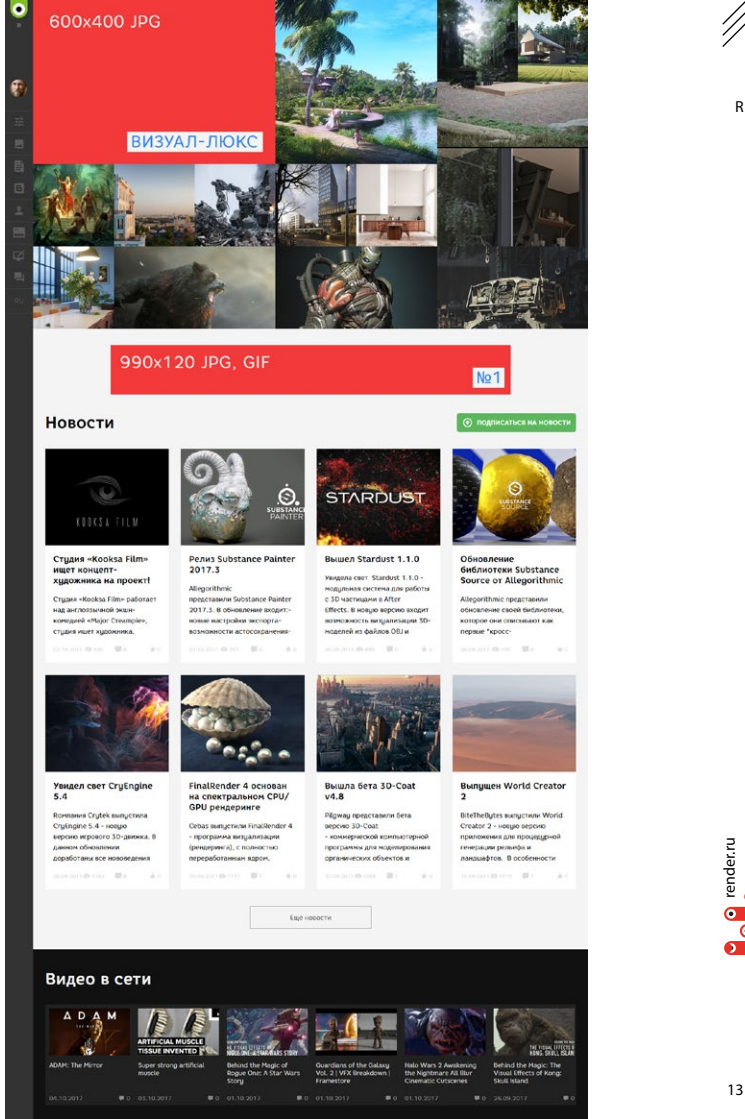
600x400 JPG

ВИЗУАЛ-ЛЮКС

990x120 JPG, GIF

№1

Новости

ПОДПИСАТЬСЯ НА НОВОСТИ

KOOKSA FILM

Студия «Kooksa Film» ищет концепт-художника на проект!

Студия «Kooksa Film» работает над англоязычной экшн-комедией «Major Creampie», студия ищет художника.

SUBSTANCE PAINTER

Релиз Substance Painter 2017.3

Allegorithmic представили Substance Painter 2017.3. В обновление входит: новые настройки экспорта, возможности автосохранения

STARDUST

Вышел Stardust 1.1.0

Увидела свет Stardust 1.1.0 - модульная система для работы с 3D частицами в After Effects. В новую версию входит возможность визуализации 3D-моделей из файлов OBJ и

SUBSTANCE SOURCE

Обновление библиотеки Substance Source от Allegorithmic

Allegorithmic представили обновление своей библиотеки, которое они описывают как первые "кросс-

Увидел свет CryEngine 5.4

Компания Crytek выпустила CryEngine 5.4 - новую версию игрового 3D-движка. В данном обновлении доработаны все нововведения

FinalRender 4 основан на спектральном CPU/GPU рендеринге

Cebas выпустили FinalRender 4 - программа визуализации (рендеринга), с полностью переработанным ядром.

Вышла бета 3D-Coat v4.8

Pilgway представили бета версию 3D-Coat - коммерческой компьютерной программы для моделирования органических объектов и

Выпущен World Creator 2

BiteTheBytes выпустили World Creator 2 - новую версию приложения для процедурной генерации рельефа и ландшафтов. В особенности

Ещё новости

Видео в сети

ADAM

ADAM: The Mirror

04.10.2017

ARTIFICIAL MUSCLE TISSUE INVENTED

Super strong artificial muscle

03.10.2017

Behind the Magic of Rogue One: A Star Wars Story

01.10.2017

Guardians of the Galaxy Vol. 2 | VFX Breakdown | Framestore

01.10.2017

Halo Wars 2 Awakening the Nightmare All Blur Cinematic Cutscenes

01.10.2017

THE VISUAL EFFECTS OF KONG: SKULL ISLAND

Behind the Magic: The Visual Effects of Kong: Skull Island

26.09.2017

R

render.ru

13